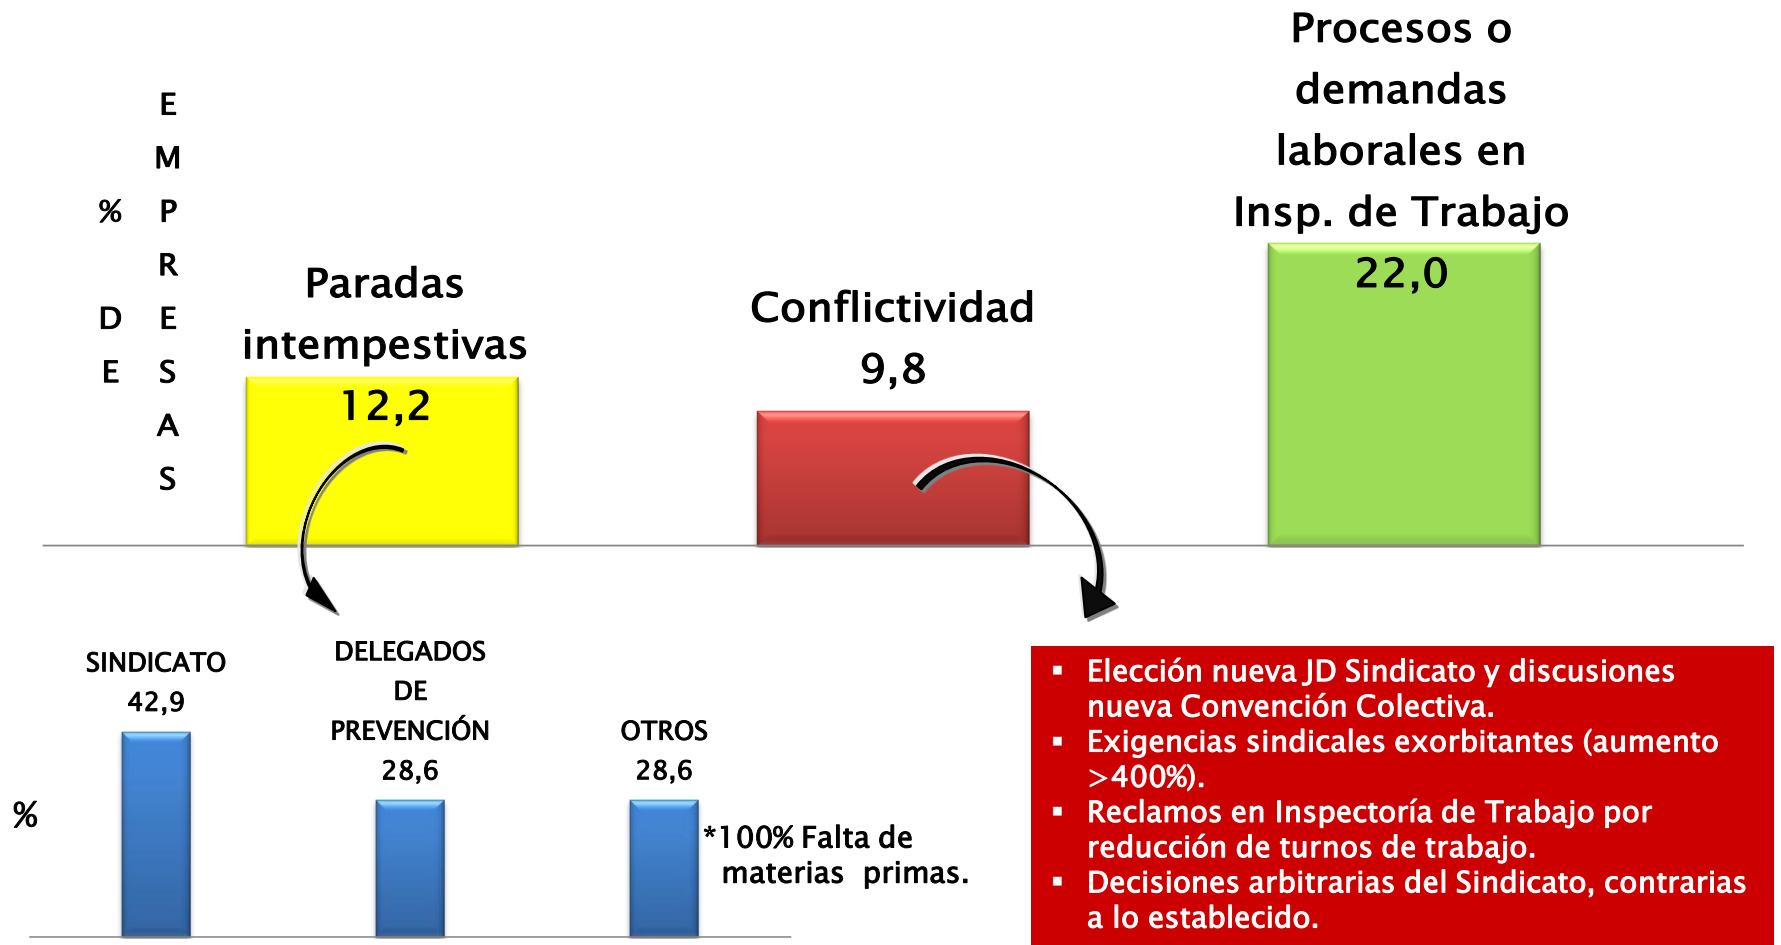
% DE EMPRESAS

Paradas intempestivas
12,2

Conflictividad
9,8

Procesos o demandas laborales en Insp. de Trabajo
22,0

%

SINDICATO
42,9

DELEGADOS DE PREVENCIÓN
28,6

OTROS
28,6

*100% Falta de materias primas.

- Elección nueva JD Sindicato y discusiones nueva Convención Colectiva.
- Exigencias sindicales exorbitantes (aumento >400%).
- Reclamos en Inspectoría de Trabajo por reducción de turnos de trabajo.
- Decisiones arbitrarias del Sindicato, contrarias a lo establecido.